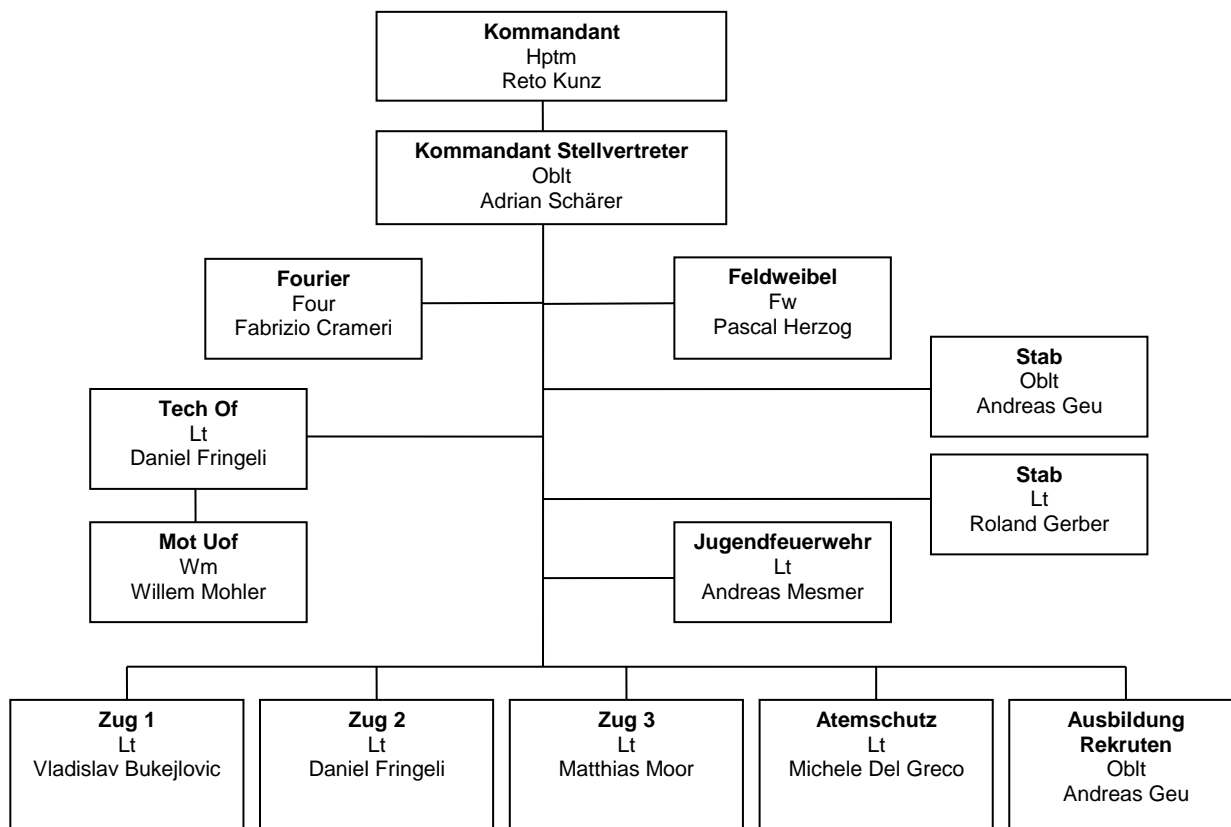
Kommandant
Hptm
Reto Kunz

Kommandant Stellvertreter
Oblt
Adrian Schärer

Fourier
Four
Fabrizio Crameri

Feldweibel
Fw
Pascal Herzog

Stab
Oblt
Andreas Geu

Tech Of
Lt
Daniel Fringeli

Stab
Lt
Roland Gerber

Mot Uof
Wm
Willem Mohler

Jugendfeuerwehr
Lt
Andreas Mesmer

Zug 1
Lt
Vladislav Bukejlovic

Zug 2
Lt
Daniel Fringeli

Zug 3
Lt
Matthias Moor

Atemschutz
Lt
Michele Del Greco

Ausbildung Rekruten
Oblt
Andreas Geu